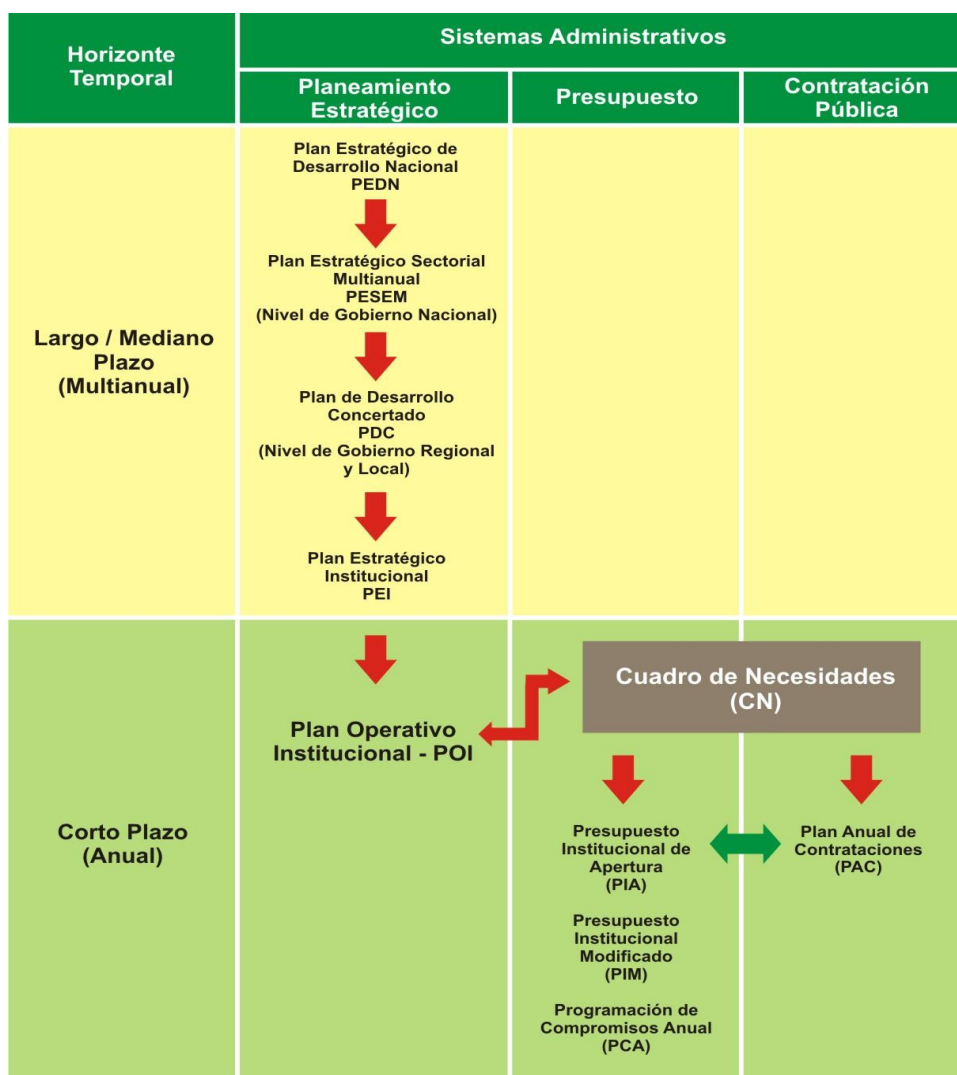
| Horizonte Temporal | Sistemas Administrativos | | |
|---|---|---|---|
| | Planeamiento Estratégico | Presupuesto | Contratación Pública |
| Largo / Mediano Plazo (Multianual) | Plan Estratégico de Desarrollo Nacional PEDN<br>Plan Estratégico Sectorial Multianual PESEM (Nivel de Gobierno Nacional)<br>Plan de Desarrollo Concertado PDC (Nivel de Gobierno Regional y Local)<br>Plan Estratégico Institucional PEI | | |
| Corto Plazo (Anual) | Plan Operativo Institucional - POI | Cuadro de Necesidades (CN)<br>Presupuesto Institucional de Apertura (PIA)<br>Presupuesto Institucional Modificado (PIM)<br>Programación de Compromisos Anual (PCA) | Plan Anual de Contrataciones (PAC) |